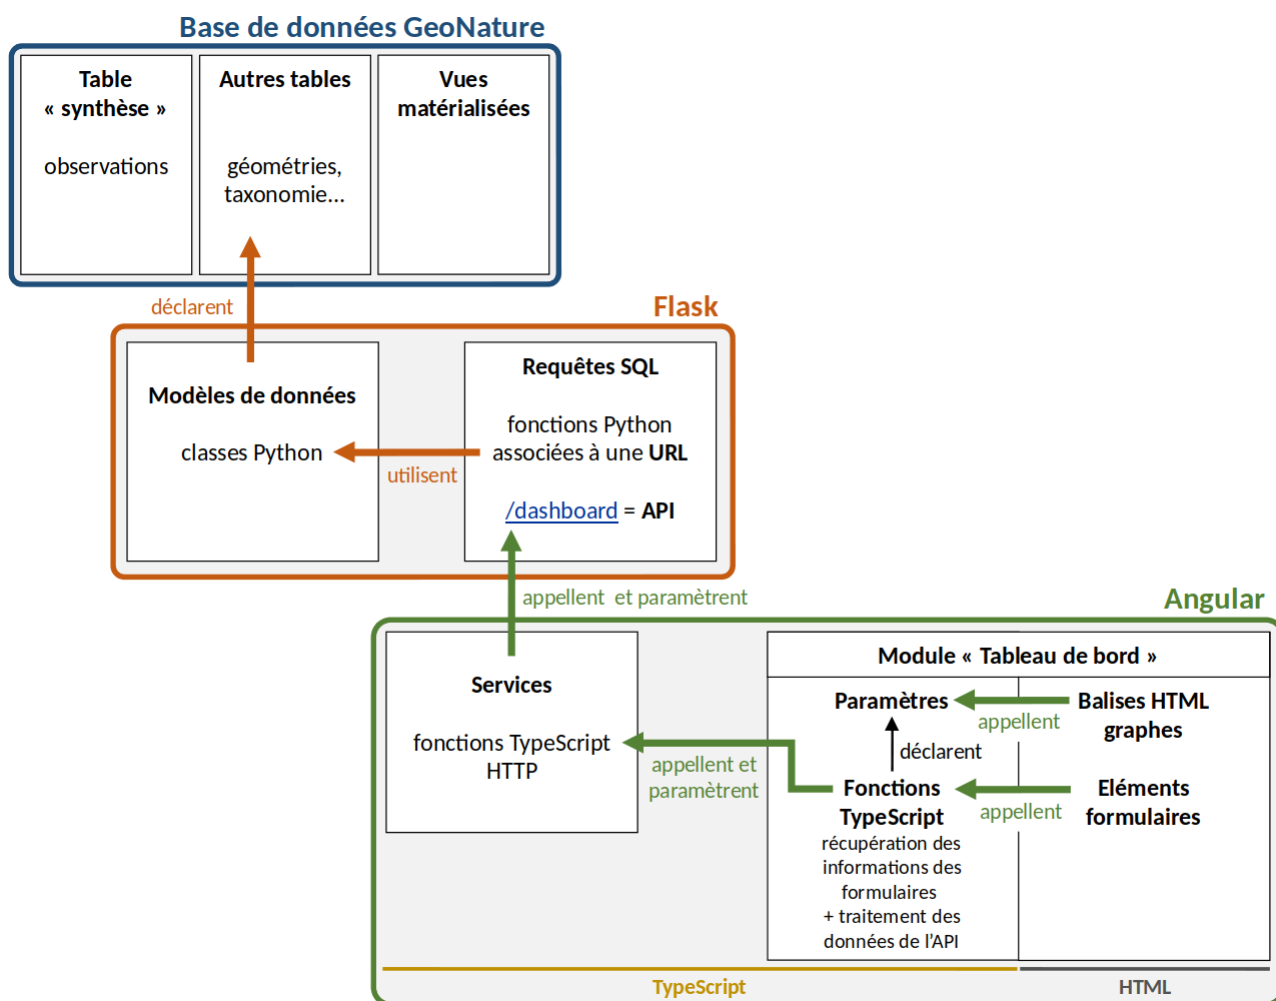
Base de données GeoNature

Table « synthèse »

observations

Autres tables

géométries, taxonomie…

Vues matérialisées

déclarent

Flask

Modèles de données

classes Python

utilisent

Requêtes SQL

fonctions Python associées à une URL

/dashboard = API

appellent et paramètrent

Angular

Services

fonctions TypeScript HTTP

appellent et paramètrent

Module « Tableau de bord »

Paramètres

appellent

Balises HTML graphes

déclarent

Fonctions TypeScript

récupération des informations des formulaires + traitement des données de l'API

appellent

Eléments formulaires

TypeScript

HTML